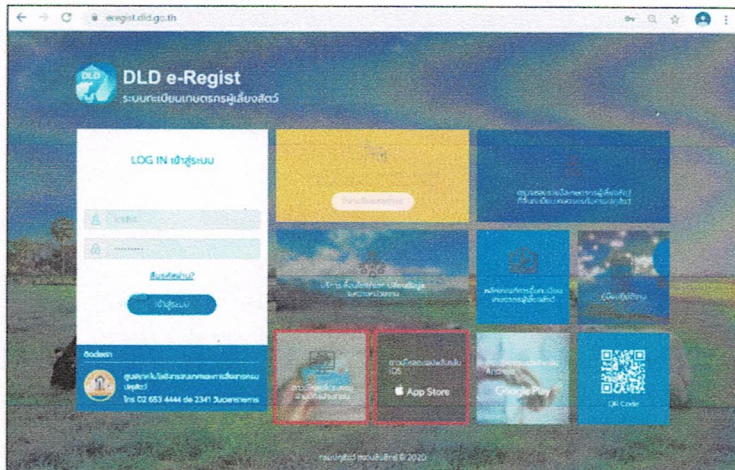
eregist.dld.go.th

DLD e-Regist
ระบบทะเบียนเกษตรกรผู้เลี้ยงสัตว์

LOG IN เข้าสู่ระบบ

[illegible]

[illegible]

ลืมรหัสผ่าน?

เข้าสู่ระบบ

ติดต่อเรา

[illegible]
โทร 02 653 4444 ต่อ 2341 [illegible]

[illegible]

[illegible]

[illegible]

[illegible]

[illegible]

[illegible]

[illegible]
iOS
App Store

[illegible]
Android
Google Play

QR Code

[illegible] © 2020